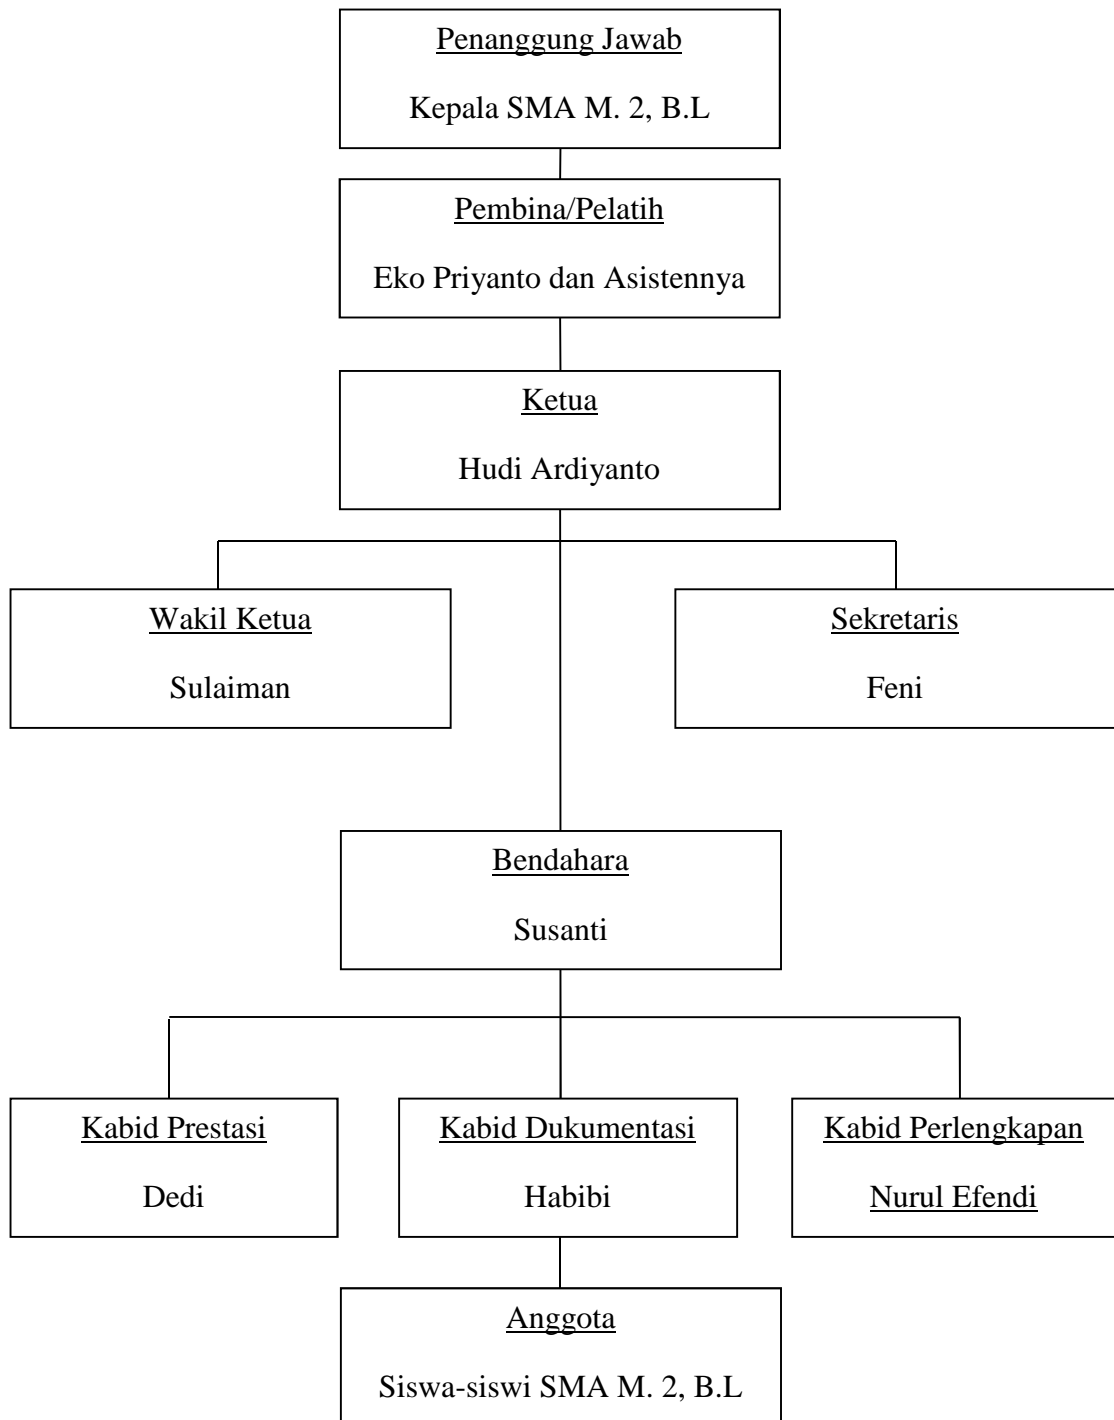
Penanggung Jawab
Kepala SMA M. 2, B.L

Pembina/Pelatih
Eko Priyanto dan Asistennya

Ketua
Hudi Ardiyanto

Wakil Ketua
Sulaiman

Sekretaris
Feni

Bendahara
Susanti

Kabid Prestasi
Dedi

Kabid Dukumentasi
Habibi

Kabid Perlengkapan
Nurul Efendi

Anggota
Siswa-siswi SMA M. 2, B.L